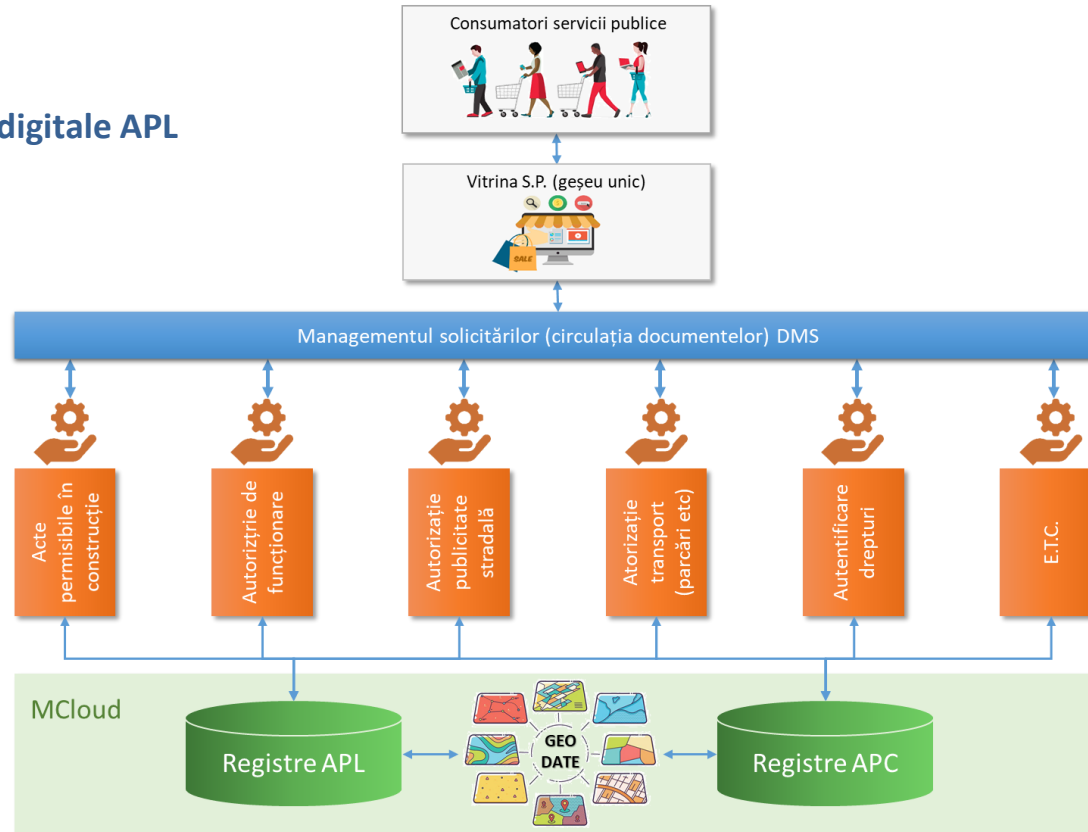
digitale APL

Consumatori servicii publice

Vitrina S.P. (gеșeu unic)

SALE

Managementul solicitărilor (circulația documentelor) DMS

Acte permisibile în construcție

Autoriztrie de funcționare

Autorizație publicitate stradală

Atorizație transport (parcări etc)

Autentificare drepturi

E.T.C.

MCloud

Registre APL

GEO DATE

Registre APC